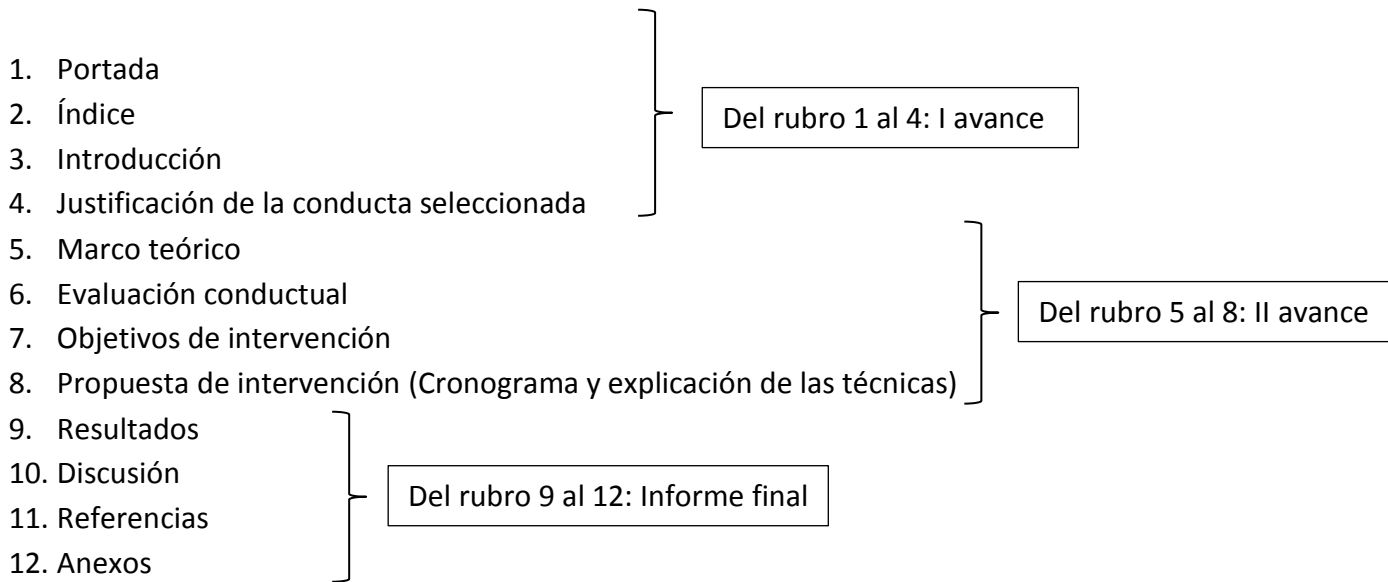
1. Portada
2. Índice
3. Introducción
4. Justificación de la conducta seleccionada

Del rubro 1 al 4: I avance

5. Marco teórico
6. Evaluación conductual
7. Objetivos de intervención
8. Propuesta de intervención (Cronograma y explicación de las técnicas)

Del rubro 5 al 8: II avance

9. Resultados
10. Discusión
11. Referencias
12. Anexos

Del rubro 9 al 12: Informe final